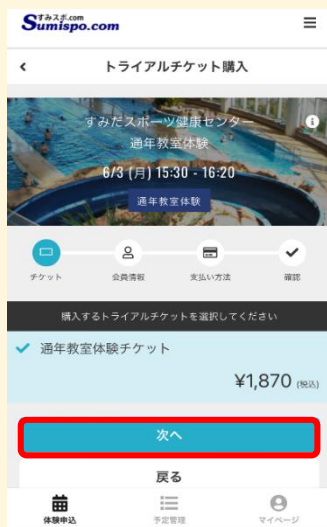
すみスポ.com
Sumispo.com

トライアルチケット購入

すみだスポーツ健康センター
通年教室体験
6/3 (月) 15:30 - 16:20
通年教室体験

チケット
会員情報
支払い方法
確認

購入するトライアルチケットを選択してください

通年教室体験チケット
¥1,870 (税込)

次へ

戻る

体験申込
予定管理
マイページ